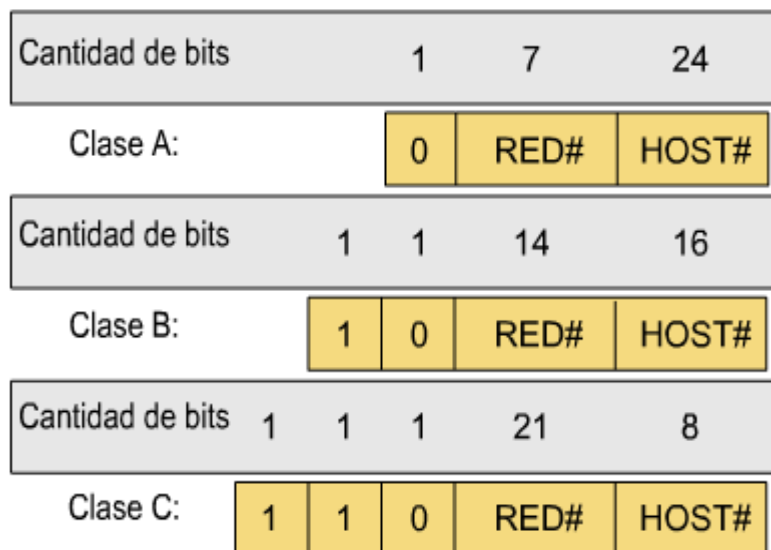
Cantidad de bits 1 7 24

Clase A:

| 0 | RED# | HOST# |
|---|---|---|

Cantidad de bits 1 1 14 16

Clase B:

| 1 | 0 | RED# | HOST# |
|---|---|---|---|

Cantidad de bits 1 1 1 21 8

Clase C:

| 1 | 1 | 0 | RED# | HOST# |
|---|---|---|---|---|